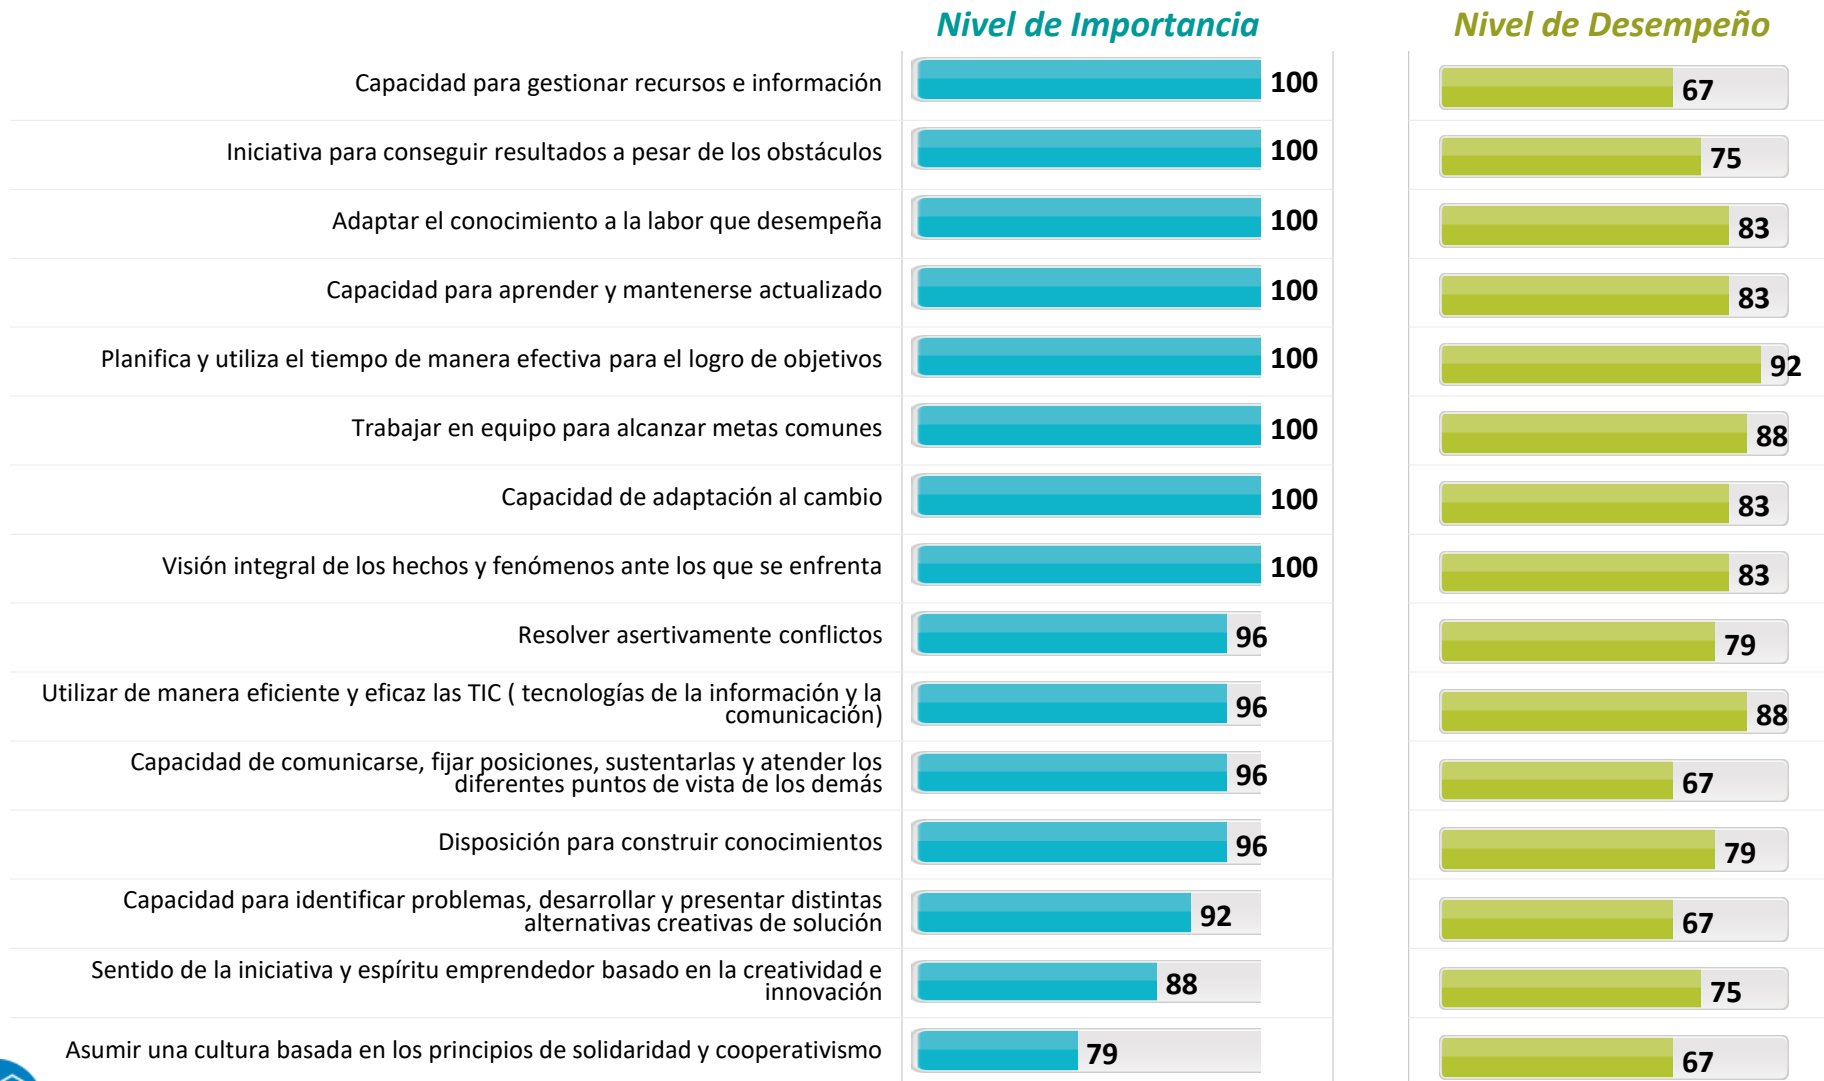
| | Nivel de Importancia | Nivel de Desempeño |
|---|---|---|
| Capacidad para gestionar recursos e información | 100 | 67 |
| Iniciativa para conseguir resultados a pesar de los obstáculos | 100 | 75 |
| Adaptar el conocimiento a la labor que desempeña | 100 | 83 |
| Capacidad para aprender y mantenerse actualizado | 100 | 83 |
| Planifica y utiliza el tiempo de manera efectiva para el logro de objetivos | 100 | 92 |
| Trabajar en equipo para alcanzar metas comunes | 100 | 88 |
| Capacidad de adaptación al cambio | 100 | 83 |
| Visión integral de los hechos y fenómenos ante los que se enfrenta | 100 | 83 |
| Resolver asertivamente conflictos | 96 | 79 |
| Utilizar de manera eficiente y eficaz las TIC ( tecnologías de la información y la comunicación) | 96 | 88 |
| Capacidad de comunicarse, fijar posiciones, sustentarlas y atender los diferentes puntos de vista de los demás | 96 | 67 |
| Disposición para construir conocimientos | 96 | 79 |
| Capacidad para identificar problemas, desarrollar y presentar distintas alternativas creativas de solución | 92 | 67 |
| Sentido de la iniciativa y espíritu emprendedor basado en la creatividad e innovación | 88 | 75 |
| Asumir una cultura basada en los principios de solidaridad y cooperativismo | 79 | 67 |